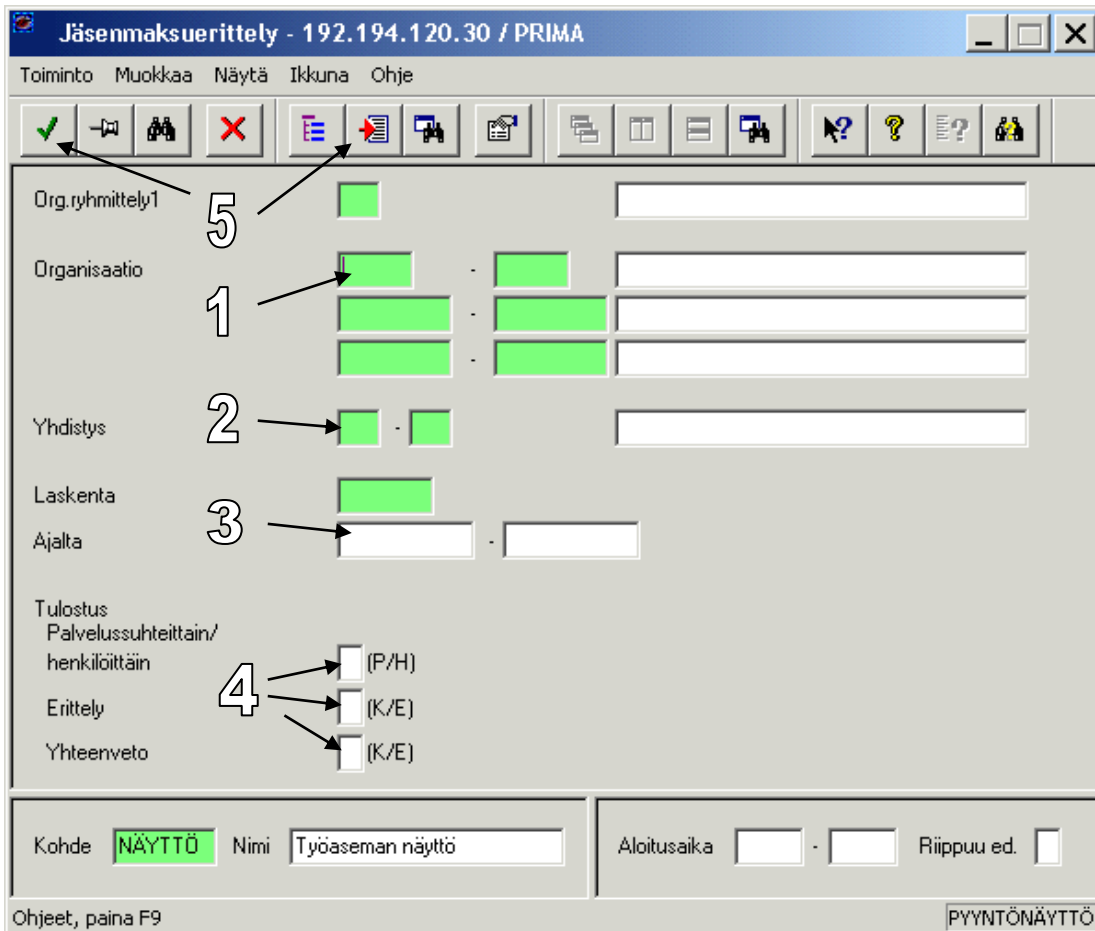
Jäsenmaksuerittely - 192.194.120.30 / PRIMA

Toiminto Muokkaa Näytä Ikkuna Ohje

Org.ryhmittely1

5

Organisaatio

1

-

-

-

Yhdistys

2

-

Laskenta

3

Ajalta

-

Tulostus
Palvelussuhteittain/
henkilöittäin

(P/H)

4

Erittely

(K/E)

Yhteenveto

(K/E)

Kohde NÄYTTÖ Nimi Työaseman näyttö

Aloitusaika - Riippuu ed.

Ohjeet, paina F9

PYYNTÖNÄYTTÖ